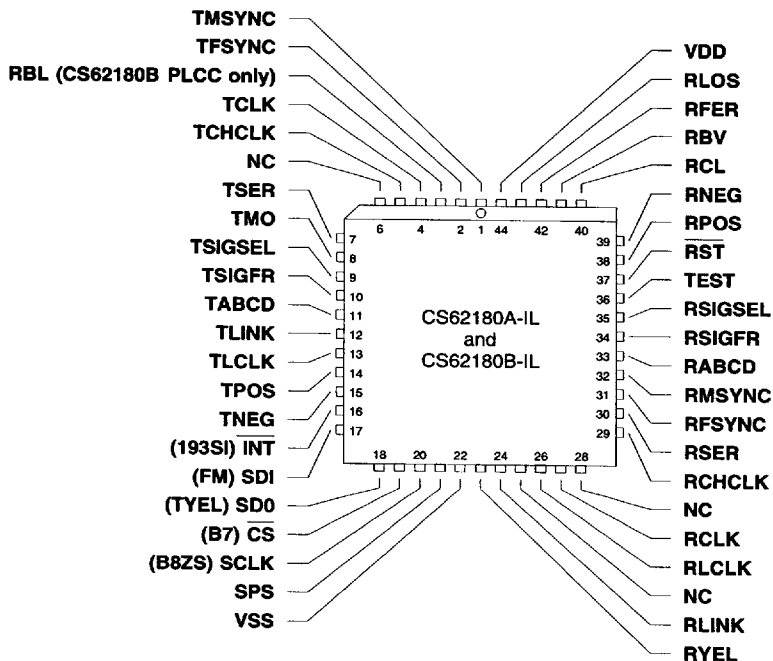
TMSYNC
TFSYNC
RBL (CS62180B PLCC only)
TCLK
TCHCLK
NC
TSER
TMO
TSIGSEL
TSIGFR
TABCD
TLINK
TLCLK
TPOS
TNEG
(193SI) $\overline{INT}$
(FM) SDI
(TYEL) SD0
(B7) $\overline{CS}$
(B8ZS) SCLK
SPS
VSS

VDD
RLOS
RFER
RBV
RCL
RNEG
RPOS
$\overline{RST}$
TEST
RSIGSEL
RSIGFR
RABCD
RMSYNC
RFSYNC
RSER
RCHCLK
NC
RCLK
RLCLK
NC
RLINK
RYEL

6 4 2 1 44 42 40
7 8 9 10 11 12 13 14 15 16 17
39 38 37 36 35 34 33 32 31 30 29
18 20 22 24 26 28

CS62180A-IL
and
CS62180B-IL